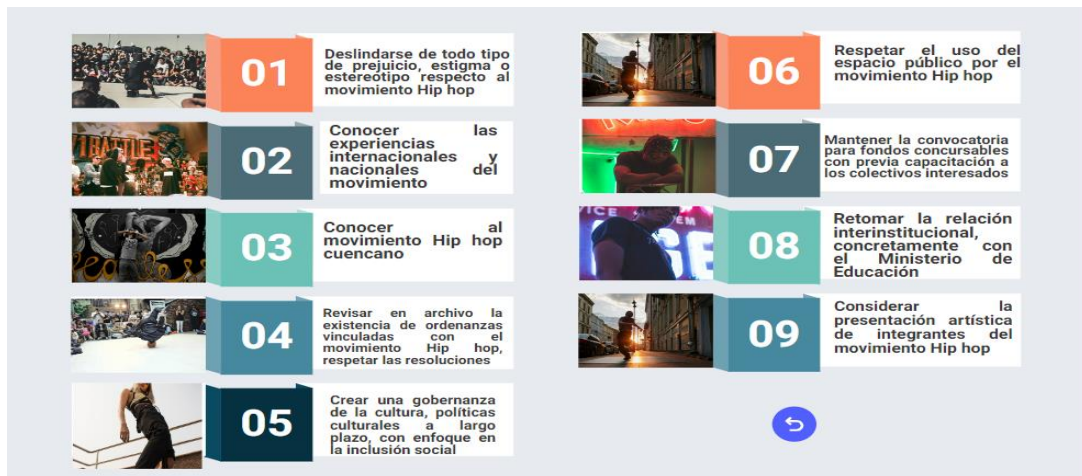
01

Deslindarse de todo tipo de prejuicio, estigma o estereotipo respecto al movimiento Hip hop

BATTLE

02

Conocer las experiencias internacionales y nacionales del movimiento

03

Conocer al movimiento Hip hop cuencano

04

Revisar en archivo la existencia de ordenanzas vinculadas con el movimiento Hip hop, respetar las resoluciones

05

Crear una gobernanza de la cultura, políticas culturales a largo plazo, con enfoque en la inclusión social

06

Respetar el uso del espacio público por el movimiento Hip hop

07

Mantener la convocatoria para fondos concursables con previa capacitación a los colectivos interesados

08

Retomar la relación interinstitucional, concretamente con el Ministerio de Educación

09

Considerar la presentación artística de integrantes del movimiento Hip hop